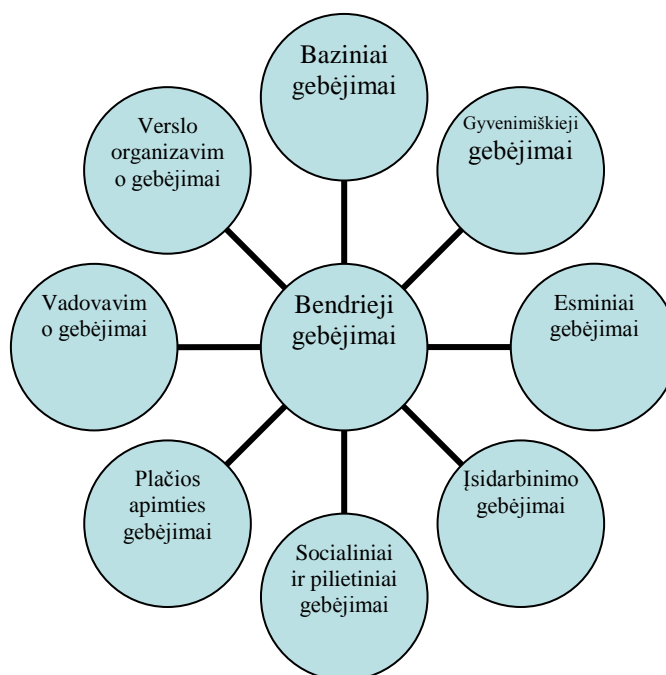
Baziniai gebėjimai

Gyvenimiškieji gebėjimai

Verslo organizavimo gebėjimai

Bendrieji gebėjimai

Vadovavimo gebėjimai

Esminiai gebėjimai

Plačios apimties gebėjimai

Įsidarbinimo gebėjimai

Socialiniai ir pilietiniai gebėjimai